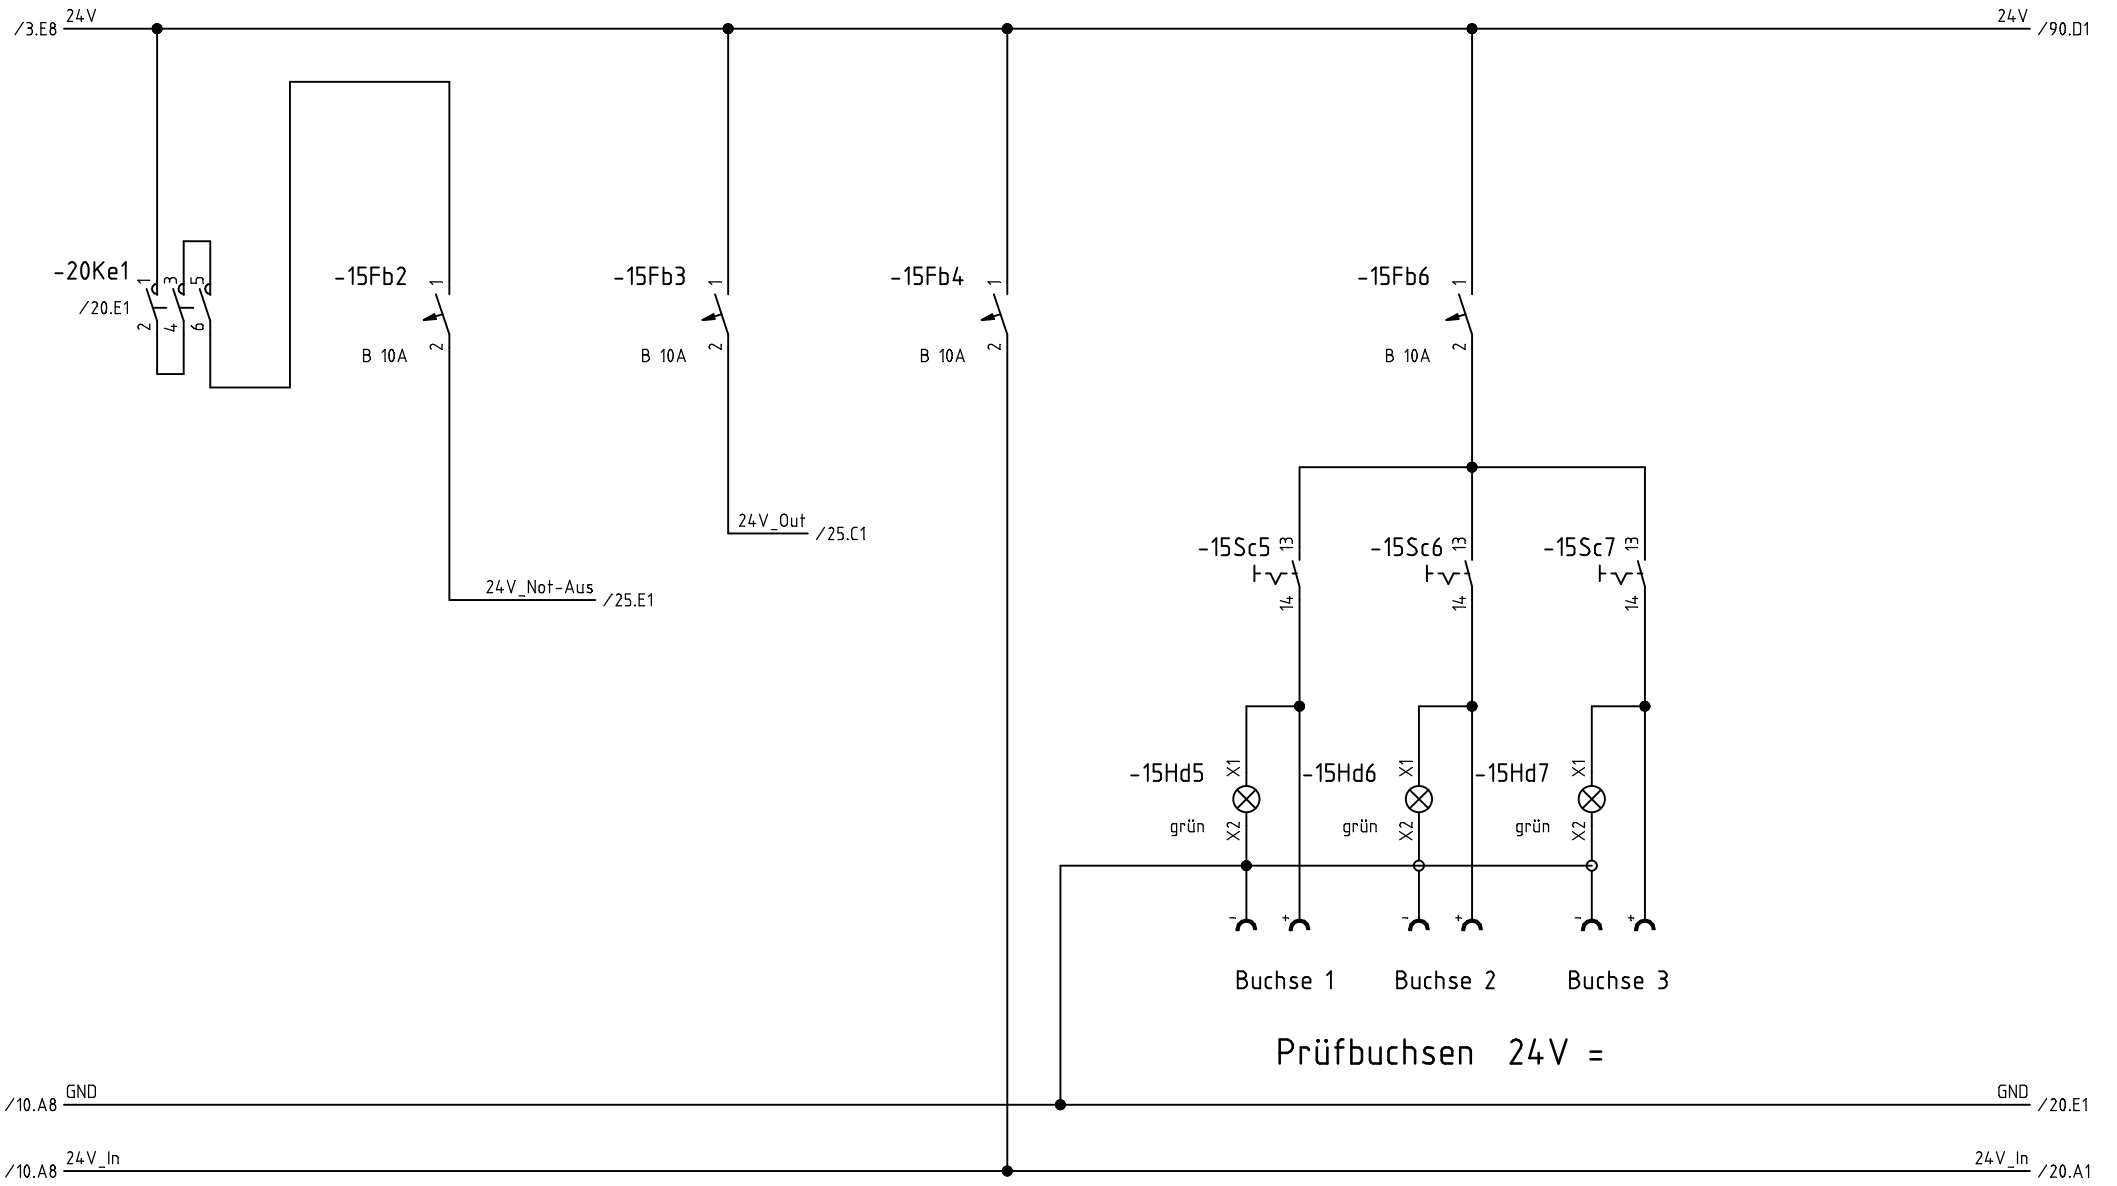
/3.E8 24V

24V /90.D1

-20Ke1
/20.E1
1 3 5
2 4 6

-15Fb2
1
2
B 10A

-15Fb3
1
2
B 10A

-15Fb4
1
2
B 10A

-15Fb6
1
2
B 10A

24V_Out /25.C1

24V_Not-Aus /25.E1

-15Sc5 13 14

-15Sc6 13 14

-15Sc7 13 14

-15Hd5 X1 X2 grün

-15Hd6 X1 X2 grün

-15Hd7 X1 X2 grün

- + - + - +

Buchse 1 Buchse 2 Buchse 3

Prüfbuchsen 24V =

/10.A8 GND

GND /20.E1

/10.A8 24V_In

24V_In /20.A1